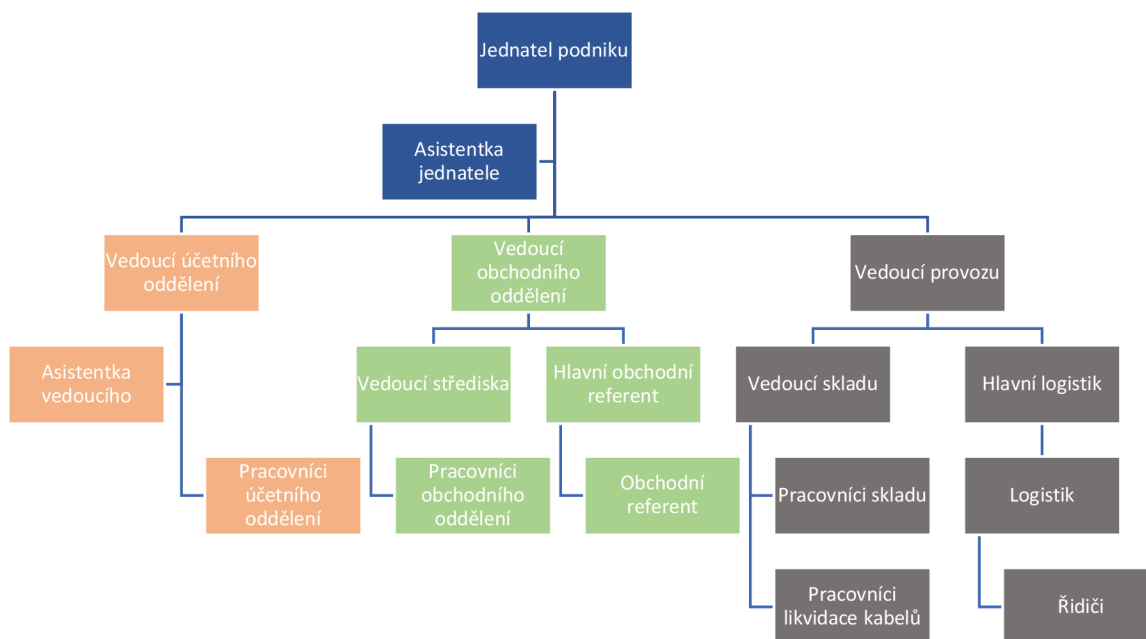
Jednatel podniku

Asistentka jednatele

Vedoucí účetního oddělení

Vedoucí obchodního oddělení

Vedoucí provozu

Asistentka vedoucího

Vedoucí střediska

Hlavní obchodní referent

Vedoucí skladu

Hlavní logistik

Pracovníci účetního oddělení

Pracovníci obchodního oddělení

Obchodní referent

Pracovníci skladu

Logistik

Pracovníci likvidace kabelů

Řidiči